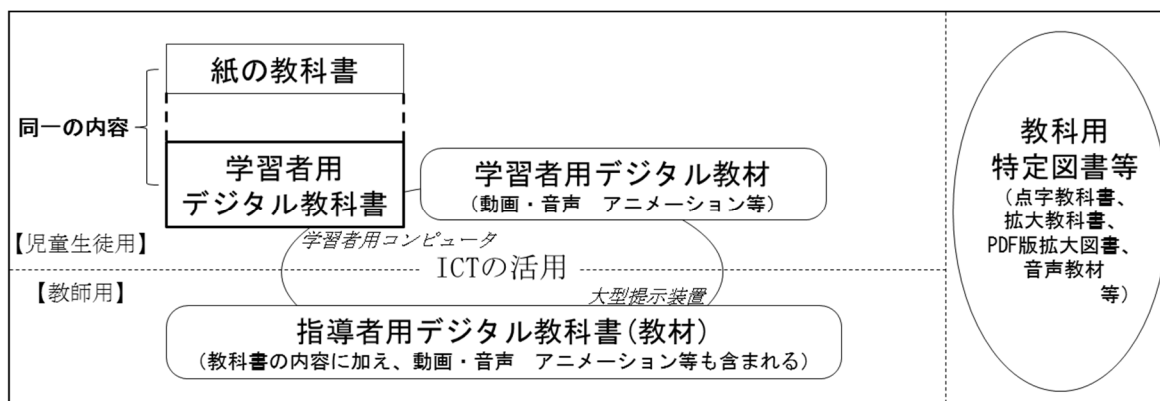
同一の内容

紙の教科書

学習者用
デジタル教科書

学習者用デジタル教材
（動画・音声　アニメーション等）

【児童生徒用】

学習者用コンピュータ

ICTの活用

大型提示装置

【教師用】

指導者用デジタル教科書（教材）
（教科書の内容に加え、動画・音声　アニメーション等も含まれる）

教科用
特定図書等
（点字教科書、
拡大教科書、
PDF版拡大図書、
音声教材
等）